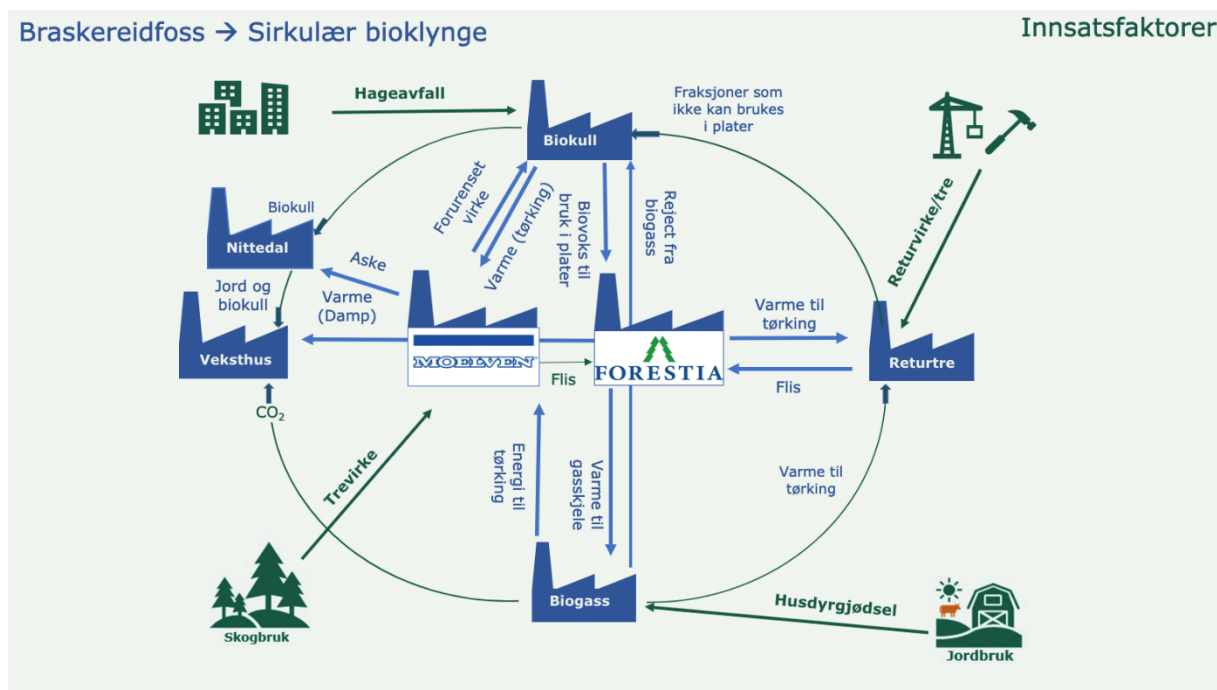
Braskereidfoss → Sirkulær bioklynge

Innsatsfaktorer

Hageavfall

Biokull

Fraksjoner som ikke kan brukes i plater

Biokull

Nittedal

Forurenset virke

Varme (tørking)

Biovoks til bruk i plater

Reject fra biogass

Aske

Jord og biokull

Varme (Damp)

Returvirke/tre

Veksthus

MOELVEN

FORESTIA

Varme til tørking

Flis

Flis

Returtre

$CO_2$

Energi til tørking

Varme til gasskjele

Varme til tørking

Trevirke

Biogass

Husdyrgjødsel

Skogbruk

Jordbruk